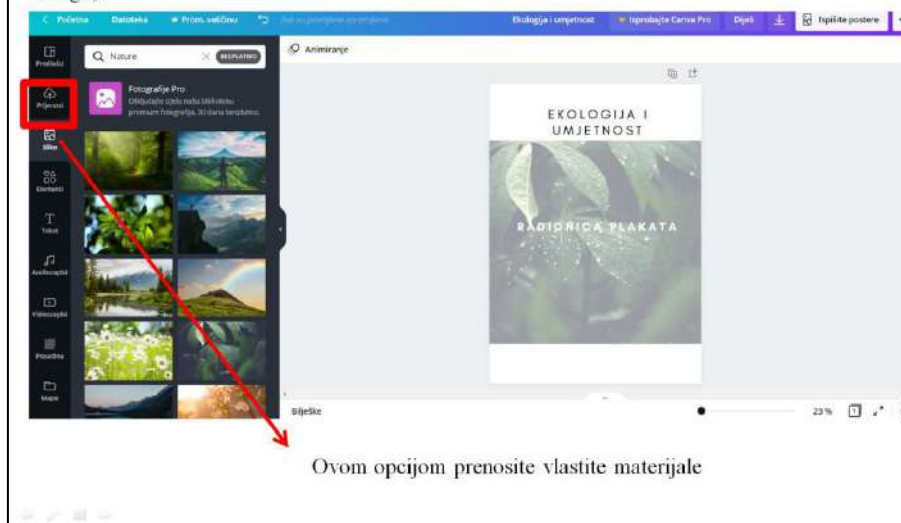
< Početna   Datoteka   Promj. veličinu   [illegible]   Ekologija i umjetnost   Isprobajte Canva Pro   Dijeli   Ispišite postere

Predlošci
Prijenosi
Slike
Elementi
Tekst
Audiozapisi
Videozapisi
Pozadina
Mape

Nature   BESPLATNO

Fotografije Pro
Otključajte cijelu našu biblioteku premium fotografija. 30 dana besplatno.

Animiranje

EKOLOGIJA I UMJETNOST

RADIONICA PLAKATA

Bilješke   23 %   1

Ovom opcijom prenosite vlastite materijale